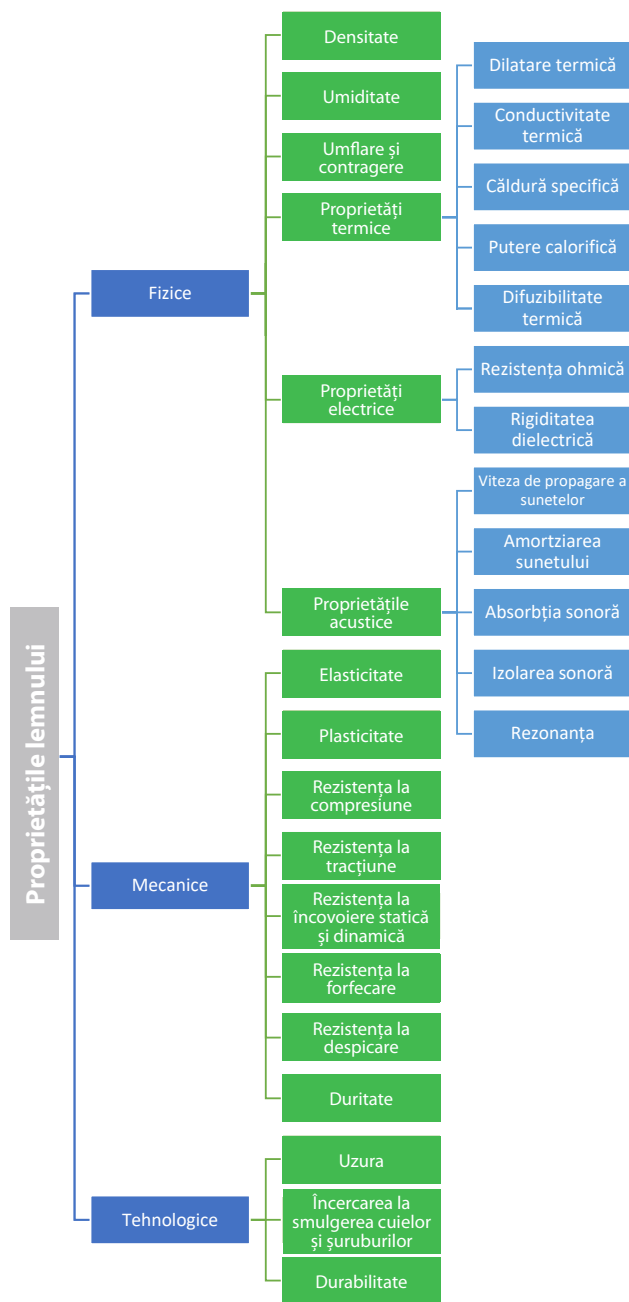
Proprietățile lemnului

Fizice

Densitate

Umiditate

Umflare și contragere

Proprietăți termice

Dilatare termică

Conductivitate termică

Căldură specifică

Putere calorifică

Difuzibilitate termică

Proprietăți electrice

Rezistența ohmică

Rigiditatea dielectrică

Proprietățile acustice

Viteza de propagare a sunetelor

Amortziarea sunetului

Absorbția sonoră

Izolarea sonoră

Rezonanța

Mecanice

Elasticitate

Plasticitate

Rezistența la compresiune

Rezistența la tracțiune

Rezistența la încovoiere statică și dinamică

Rezistența la forfecare

Rezistența la despicare

Duritate

Tehnologice

Uzura

Încercarea la smulgerea cuielor și șuruburilor

Durabilitate